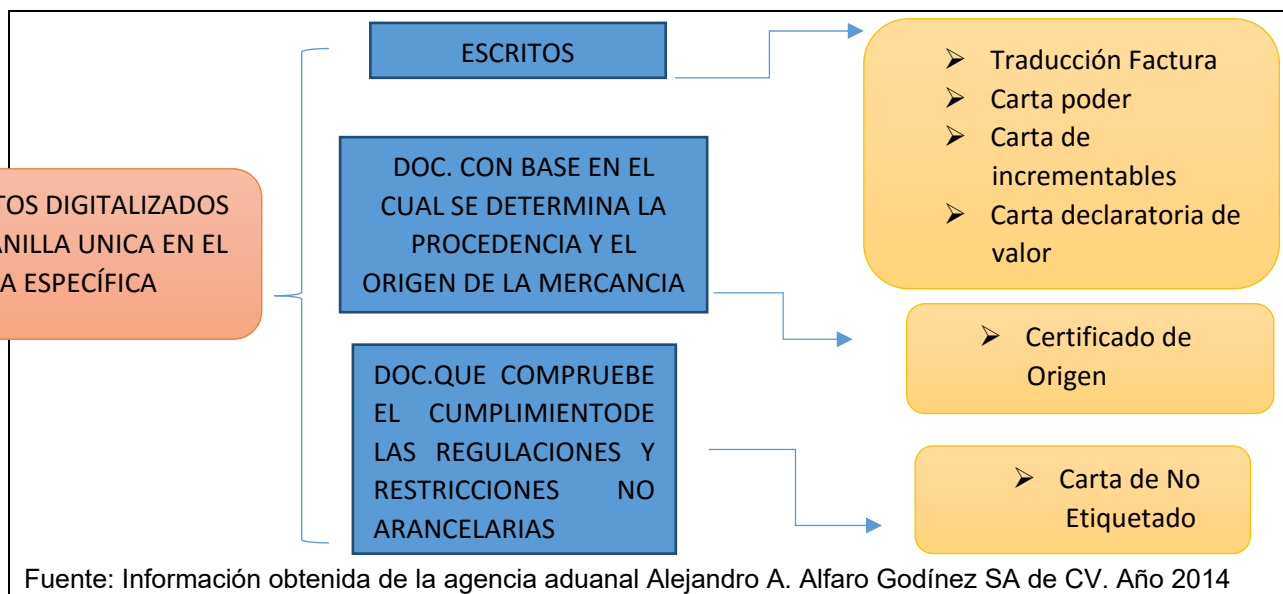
TOS DIGITALIZADOS
ANILLA UNICA EN EL
A ESPECÍFICA

ESCRITOS

DOC. CON BASE EN EL CUAL SE DETERMINA LA PROCEDENCIA Y EL ORIGEN DE LA MERCANCIA

DOC.QUE COMPRUEBE EL CUMPLIMIENTODE LAS REGULACIONES Y RESTRICCIONES NO ARANCELARIAS

- Traducción Factura
- Carta poder
- Carta de incrementables
- Carta declaratoria de valor

- Certificado de Origen

- Carta de No Etiquetado

Fuente: Información obtenida de la agencia aduanal Alejandro A. Alfaro Godínez SA de CV. Año 2014